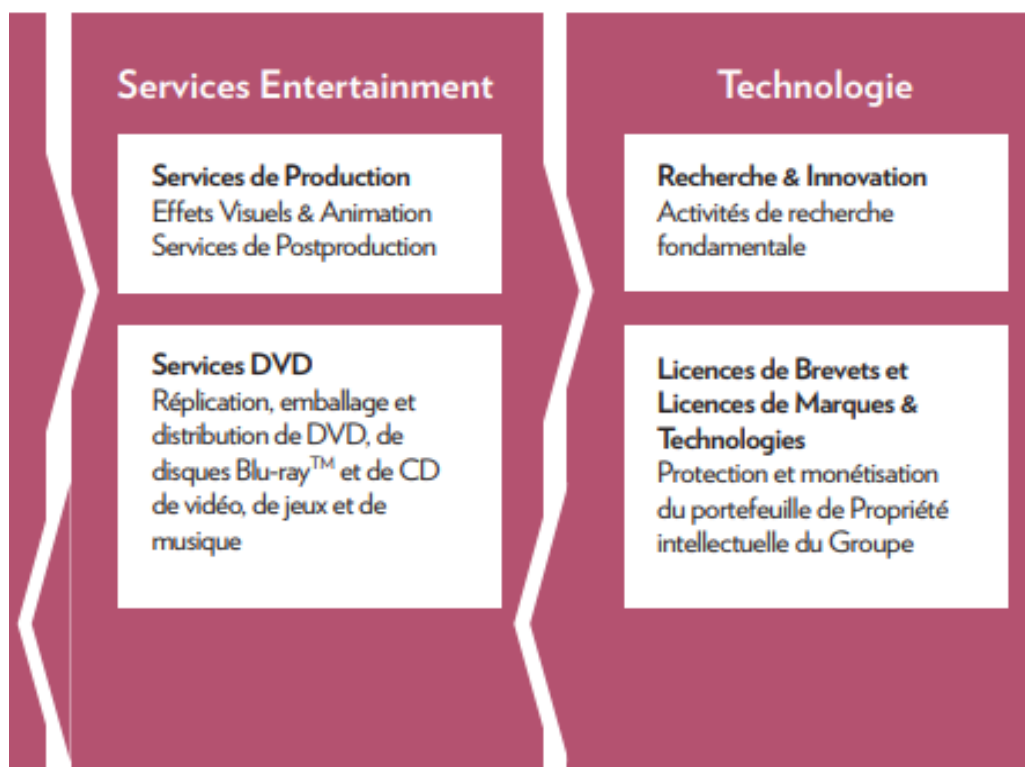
Services Entertainment

Services de Production
Effets Visuels & Animation
Services de Postproduction

Services DVD
Réplication, emballage et distribution de DVD, de disques Blu-ray$^{TM}$ et de CD de vidéo, de jeux et de musique

Technologie

Recherche & Innovation
Activités de recherche fondamentale

Licences de Brevets et Licences de Marques & Technologies
Protection et monétisation du portefeuille de Propriété intellectuelle du Groupe